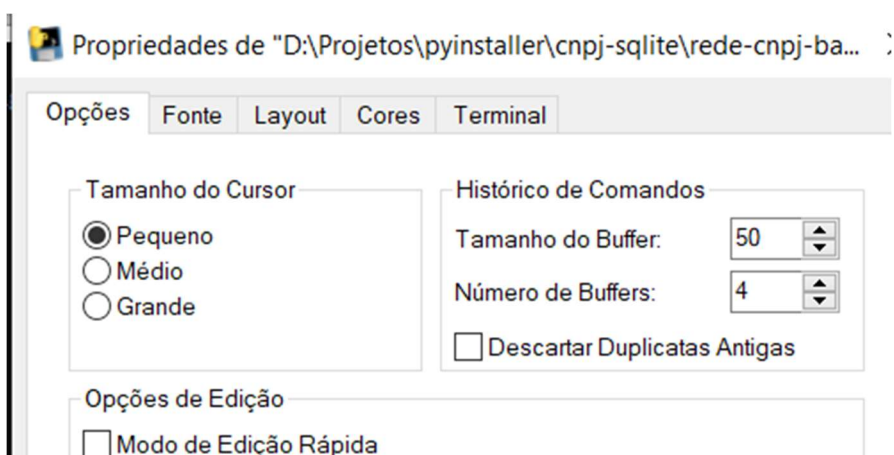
Propriedades de "D:\Projetos\pyinstaller\cnpj-sqlite\rede-cnpj-ba...

Opções | Fonte | Layout | Cores | Terminal

Tamanho do Cursor
Pequeno
Médio
Grande

Histórico de Comandos
Tamanho do Buffer: 50
Número de Buffers: 4
Descartar Duplicatas Antigas

Opções de Edição
Modo de Edição Rápida